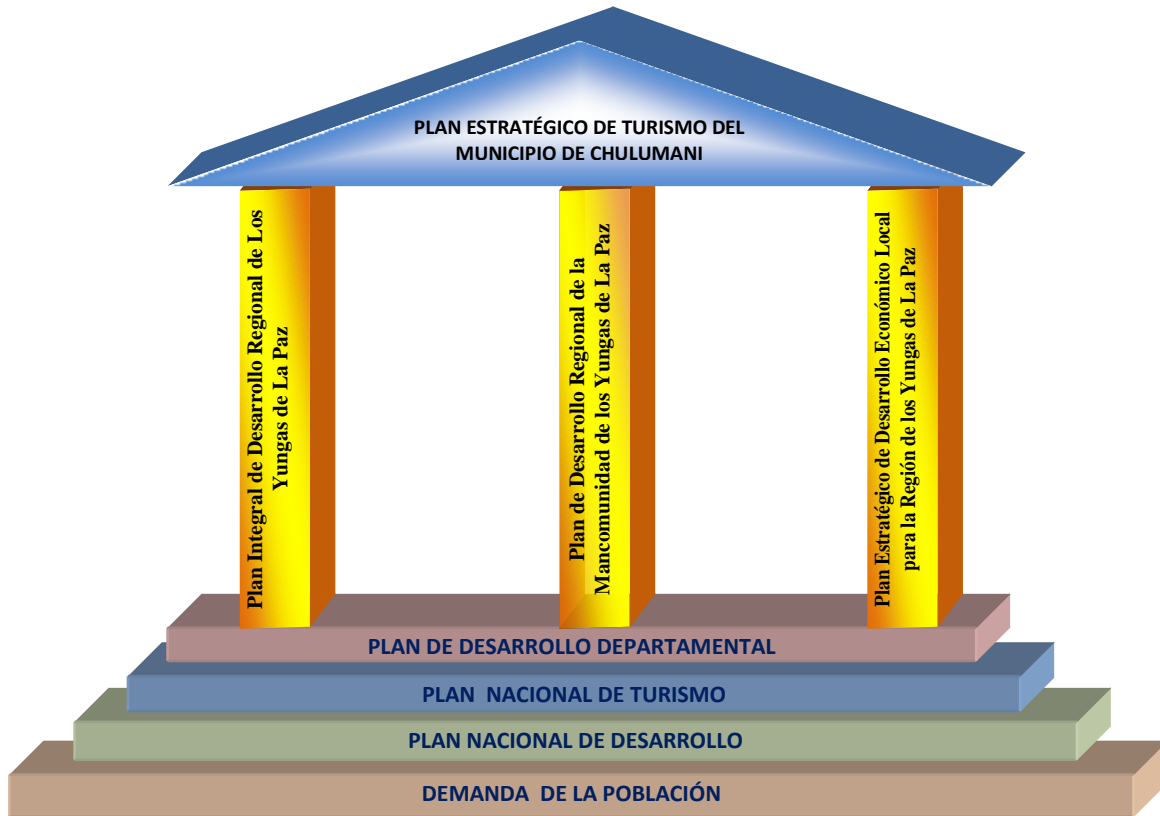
PLAN ESTRATÉGICO DE TURISMO DEL MUNICIPIO DE CHULUMANI

Plan Integral de Desarrollo Regional de Los Yungas de La Paz

Plan de Desarrollo Regional de la Mancomunidad de los Yungas de La Paz

Plan Estratégico de Desarrollo Económico Local para la Región de los Yungas de La Paz

PLAN DE DESARROLLO DEPARTAMENTAL

PLAN NACIONAL DE TURISMO

PLAN NACIONAL DE DESARROLLO

DEMANDA DE LA POBLACIÓN